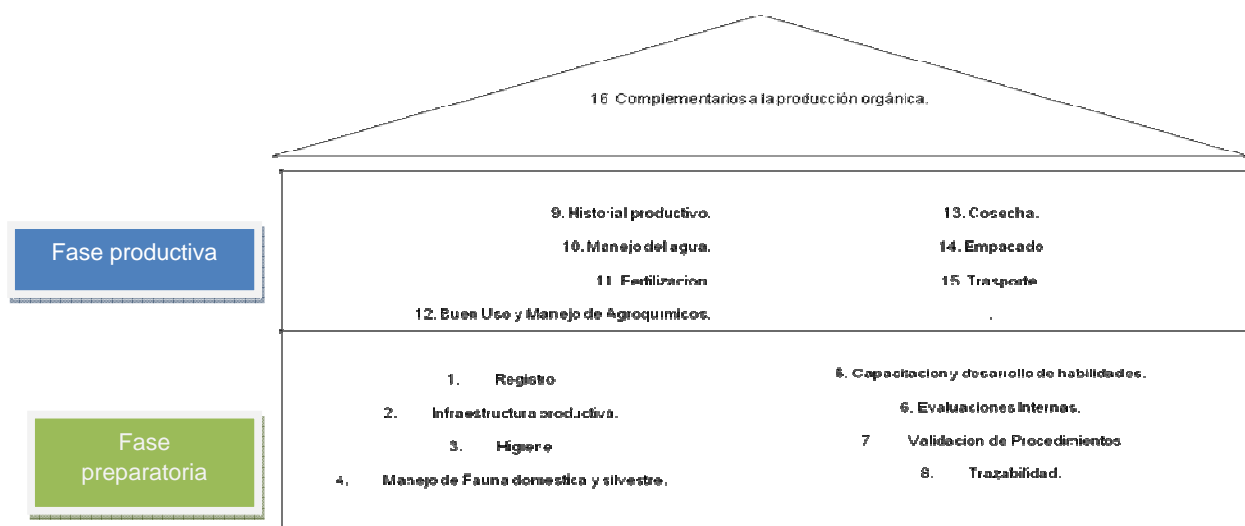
16 Complementarios a la producción orgánica.

Fase productiva

9. Historial productivo.
10. Manejo del agua.
11. Fertilizacion.
12. Buen Uso y Manejo de Agroquimicos.

13. Cosecha.
14. Empacado
15. Trasporte
.

Fase preparatoria

1. Registro
2. Infraestructura productiva.
3. Higiene
4. Manejo de Fauna domestica y silvestre.

5. Capacitacion y desarrollo de habilidades.
6. Evaluaciones Internas.
7 Validacion de Procedimientos
8. Trazabilidad.